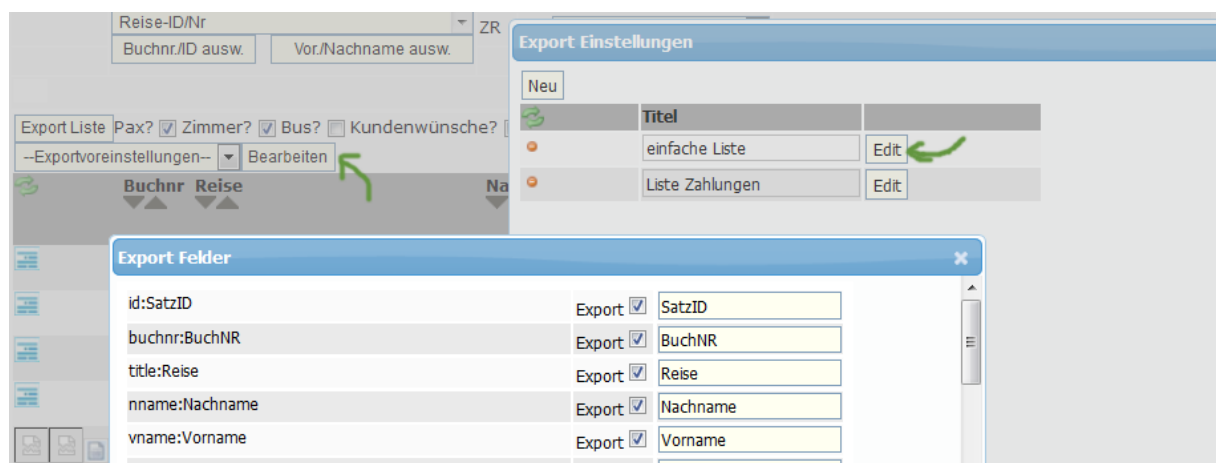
Reise-ID/Nr
ZR
Buchnr./ID ausw.
Vor./Nachname ausw.

Export Liste Pax? Zimmer? Bus? Kundenwünsche?
--Exportvoreinstellungen--
Bearbeiten

Buchnr Reise
Na

Export Einstellungen

Neu

| | Titel | |
|---|---|---|
| | einfache Liste | Edit |
| | Liste Zahlungen | Edit |

Export Felder

| | | |
|---|---|---|
| id:SatzID | Export | SatzID |
| buchnr:BuchNR | Export | BuchNR |
| title:Reise | Export | Reise |
| nname:Nachname | Export | Nachname |
| vname:Vorname | Export | Vorname |